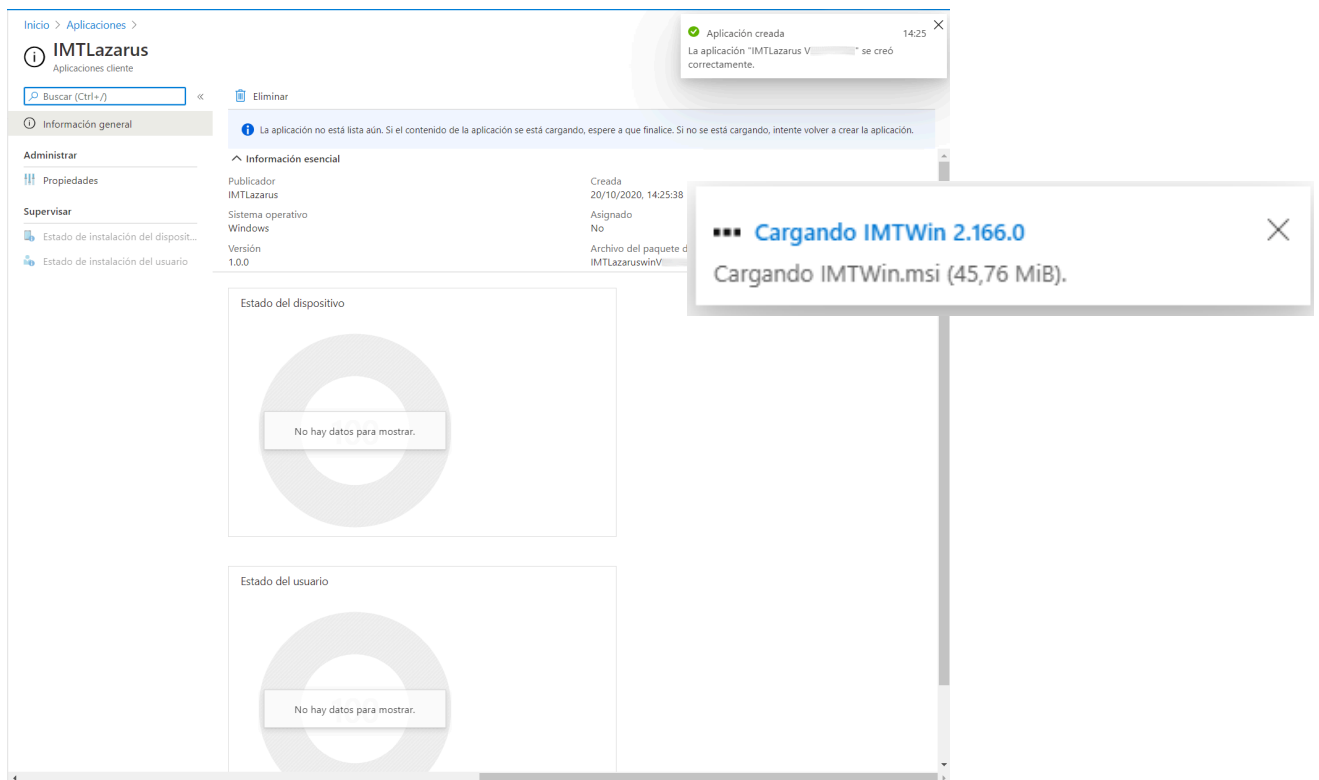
Inicio > Aplicaciones >

IMTLazarus
Aplicaciones cliente

Aplicación creada 14:25
La aplicación "IMTLazarus V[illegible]" se creó correctamente.

Buscar (Ctrl+/)

Información general

Administrar

Propiedades

Supervisar

Estado de instalación del disposit...

Estado de instalación del usuario

Eliminar

La aplicación no está lista aún. Si el contenido de la aplicación se está cargando, espere a que finalice. Si no se está cargando, intente volver a crear la aplicación.

Información esencial

Publicador
IMTLazarus

Sistema operativo
Windows

Versión
1.0.0

Creada
20/10/2020, 14:25:38

Asignado
No

Archivo del paquete d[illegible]
IMTLazaruswinV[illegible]

Cargando IMTWin 2.166.0
Cargando IMTWin.msi (45,76 MiB).

Estado del dispositivo

No hay datos para mostrar.

Estado del usuario

No hay datos para mostrar.